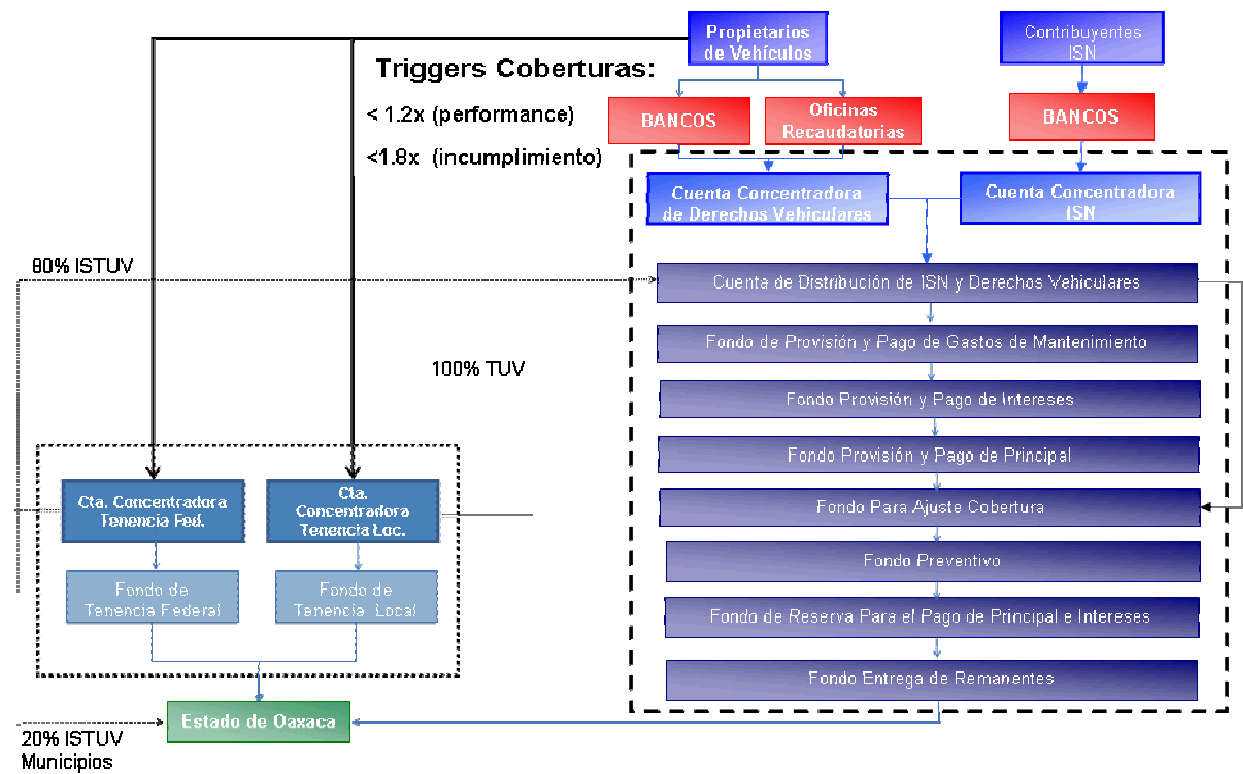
Propietarios de Vehículos

Contribuyentes ISN

Triggers Coberturas:

< 1.2x (performance)

<1.8x (incumplimiento)

BANCOS

Oficinas Recaudatorias

BANCOS

Cuenta Concentradora de Derechos Vehiculares

Cuenta Concentradora ISN

80% ISTUV

Cuenta de Distribución de ISN y Derechos Vehiculares

Fondo de Provisión y Pago de Gastos de Mantenimiento

100% TUV

Fondo Provisión y Pago de Intereses

Fondo Provisión y Pago de Principal

Fondo Para Ajuste Cobertura

Cta. Concentradora Tenencia Fed.

Cta. Concentradora Tenencia Loc.

Fondo Preventivo

Fondo de Tenencia Federal

Fondo de Tenencia Local

Fondo de Reserva Para el Pago de Principal e Intereses

Fondo Entrega de Remanentes

Estado de Oaxaca

20% ISTUV Municipios